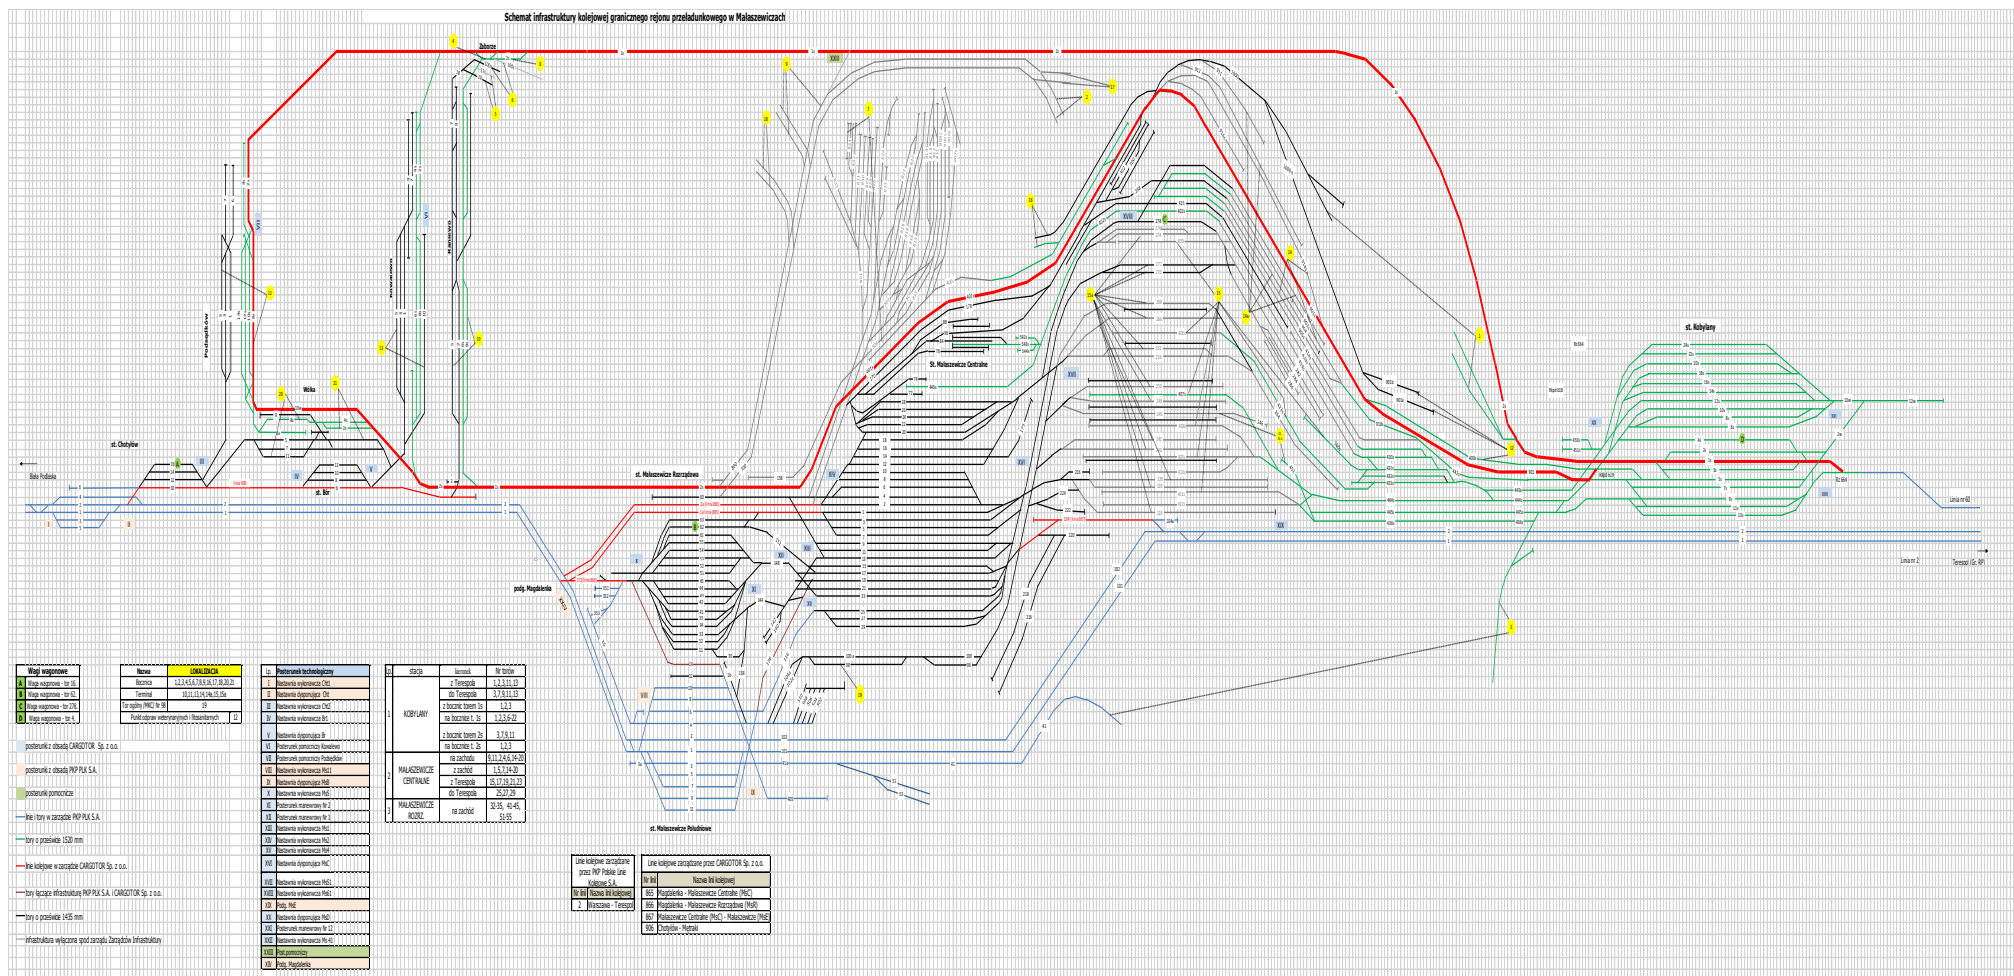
Schemat infrastruktury kolejowej granicznego rejonu przeładunkowego w Małaszewiczach

Zaborze

st. Kobylany

St. Małaszewicze Centralne

st. Małaszewicze Rozrządowa

st. Chotyłów

Wólka

st. Bór

Biała Podlaska

podg. Magdalenka

st. Małaszewicze Południowe

Linia nr 2

Terespol (Gr. RP)

Linia nr 60

Podsędków

| Wagi wagonowe | |
|---|---|
| A | Waga wagonowa - tor 16. |
| B | Waga wagonowa - tor 62. |
| C | Waga wagonowa - tor 278. |
| D | Waga wagonowa - tor 4. |

| Nazwa | LOKALIZACJA |
|---|---|
| Bocznica | 1,2,3,4,5,6,7,8,9,16,17,18,20,21 |
| Terminal | 10,11,12,14,14a,15,15a |
| Tor ogólny (MKC) Nr 98 | 19 |
| Punkt odpraw weterynaryjnych i fitosanitarnych | 13 |

posterunki z obsadą CARGOTOR Sp. z o.o.
posterunki z obsadą PKP PLK S.A.
posterunki pomocnicze
linie i tory w zarządzie PKP PLK S.A.
tory o prześwicie 1520 mm
linie kolejowe w zarządzie CARGOTOR Sp. z o.o.
tory łączące infrastrukturę PKP PLK S.A. i CARGOTOR Sp. z o.o.
tory o prześwicie 1435 mm
infrastruktura wyłączona spod zarządu Zarządców Infrastruktury

| Lp. | Posterunek technologiczny |
|---|---|
| I | Nastawnia wykonawcza Cht1 |
| II | Nastawnia dysponująca Cht |
| III | Nastawnia wykonawcza Cht2 |
| IV | Nastawnia wykonawcza Br1 |
| V | Nastawnia dysponująca Br |
| VI | Posterunek pomocniczy Kowalewo |
| VII | Posterunek pomocniczy Podsędków |
| VIII | Nastawnia wykonawcza MsS1 |
| IX | Nastawnia dysponująca MsR |
| X | Nastawnia wykonawcza MsR1 |
| XI | Posterunek manewrowy Nr 2 |
| XII | Posterunek manewrowy Nr 1 |
| XIII | Nastawnia wykonawcza MsC1 |
| XIV | Nastawnia wykonawcza MsC2 |
| XV | Nastawnia wykonawcza MsR4 |
| XVI | Nastawnia dysponująca MsC |
| XVII | Nastawnia wykonawcza MsS1 |
| XVIII | Nastawnia wykonawcza MsS1 |
| XIX | Podg. MsE |
| XX | Nastawnia dysponująca MsD |
| XXI | Posterunek manewrowy Nr 12 |
| XXII | Nastawnia wykonawcza Ms 41 |
| XXIII | Post.pomocniczy |
| XXIV | Podg. Magdalenka |

| Lp. | stacja | kierunek | Nr torów |
|---|---|---|---|
| 1 | KOBYLANY | z Terespola | 1,2,3,11,13 |
| | | do Terespola | 3,7,9,11,13 |
| | | z bocznic torem 1s | 1,2,3 |
| | | na bocznice t. 1s | 1,2,3,6-22 |
| | | z bocznic torem 2s | 3,7,9,11 |
| | | na bocznice t. 2s | 1,2,3 |
| 2 | MAŁASZEWICZE CENTRALNE | na zachód | 9,11,2,4,6,14-20 |
| | | z zachodu | 1,5,7,14-20 |
| | | z Terespola | 15,17,19,21,23 |
| | | do Terespola | 25,27,29 |
| 3 | MAŁASZEWICZE ROZRZ. | na zachód | 32-35, 41-45, 51-55 |

Linie kolejowe zarządzane przez PKP Polskie Linie Kolejowe S.A.

| Nr linii | Nazwa linii kolejowej |
|---|---|
| 2 | Warszawa - Terespol |

Linie kolejowe zarządzane przez CARGOTOR Sp. z o.o.

| Nr linii | Nazwa linii kolejowej |
|---|---|
| 865 | Magdalenka - Małaszewicze Centralne (MsC) |
| 866 | Magdalenka - Małaszewicze Rozrządowa (MsR) |
| 867 | Małaszewicze Centralne (MsC) - Małaszewicze (MsE) |
| 906 | Chotyłów - Mętraki |